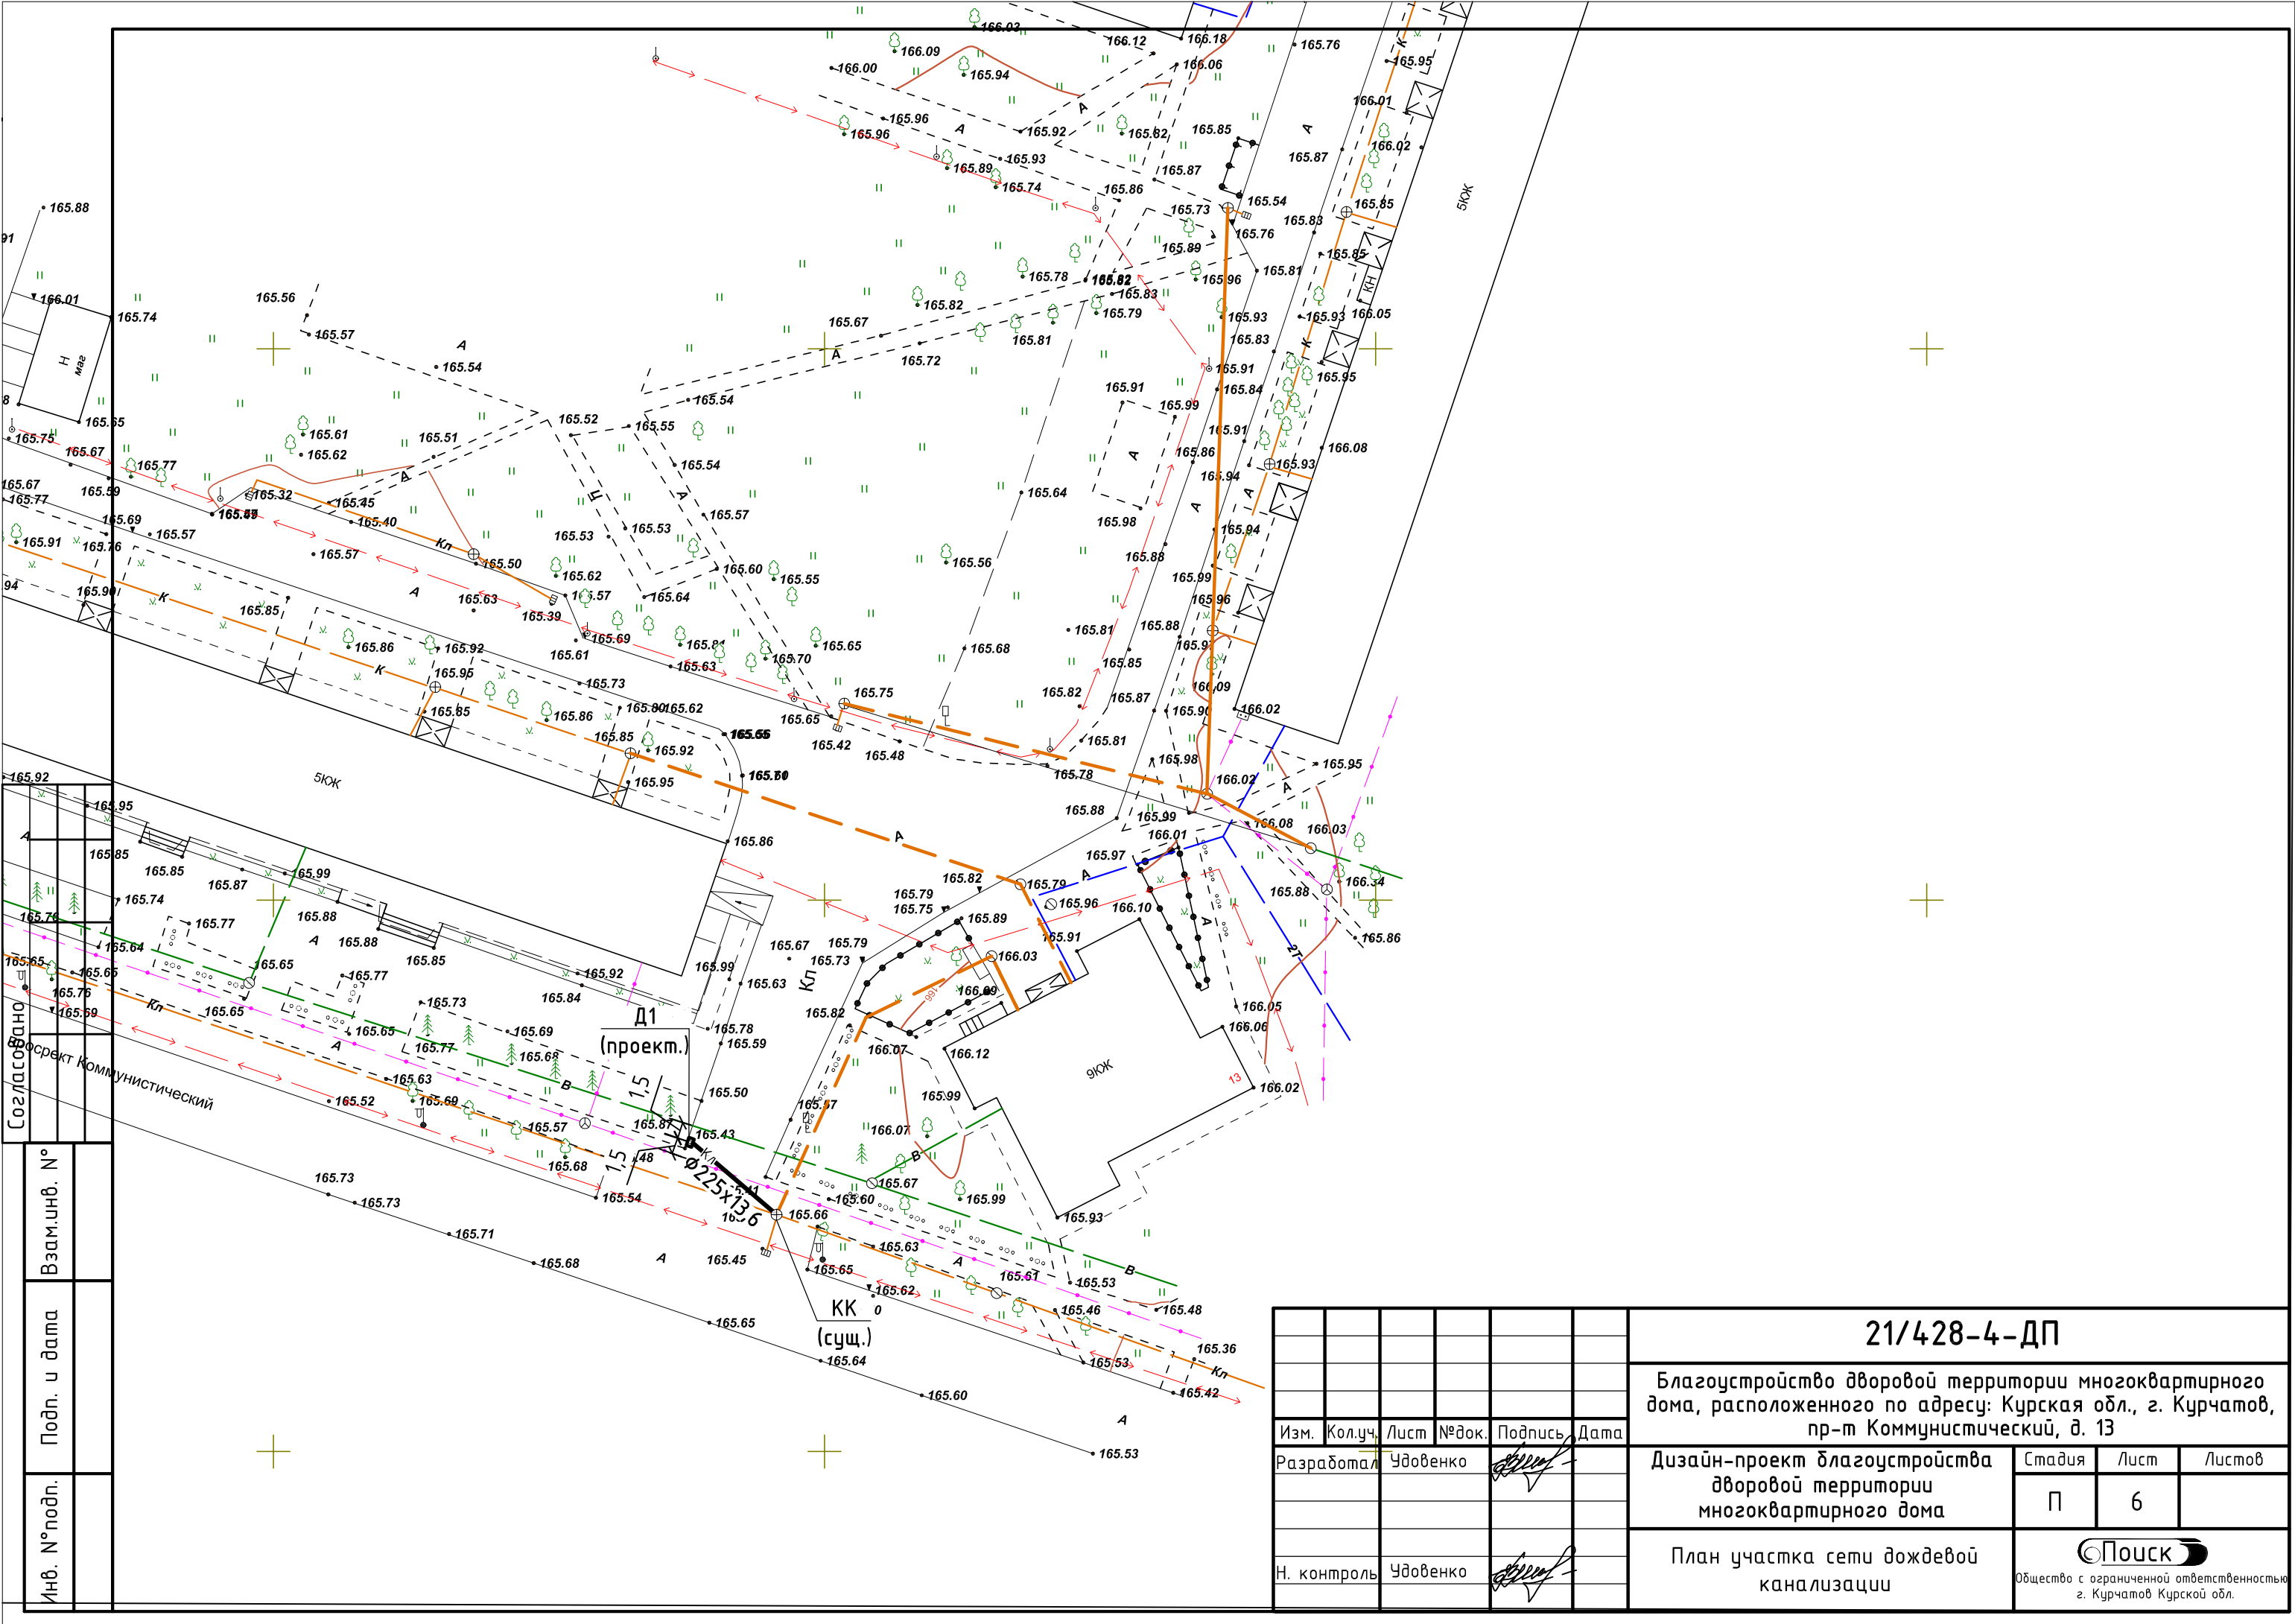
Д1
(проект.)

КК
(сущ.)

Ø225x13.6

5КЖ

9КЖ

Проспект Коммунистический

Согласовано

Взам.инв. №

Подп. и дата

Инв. №подл.

21/428-4-ДП

Благоустройство дворовой территории многоквартирного дома, расположенного по адресу: Курская обл., г. Курчатов, пр-т Коммунистический, д. 13

| Изм. | Кол.уч. | Лист | №док. | Подпись | Дата |
|---|---|---|---|---|---|
| Разработал | Удовенко | | | | |
| Н. контроль | Удовенко | | | | |

Дизайн-проект благоустройства дворовой территории многоквартирного дома

| Стадия | Лист | Листов |
|---|---|---|
| П | 6 | |

План участка сети дождевой канализации

Поиск
Общество с ограниченной ответственностью
г. Курчатов Курской обл.